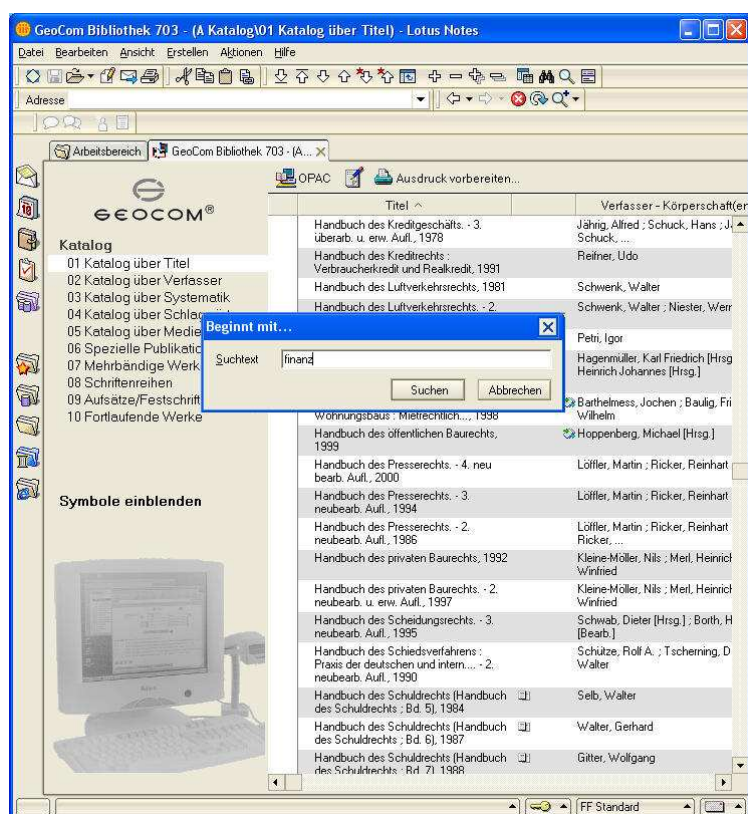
GeoCom Bibliothek 703 - (A Katalog\01 Katalog über Titel) - Lotus Notes

Datei Bearbeiten Ansicht Erstellen Aktionen Hilfe

Adresse

Arbeitsbereich GeoCom Bibliothek 703 - (A...

GEOCOM®

Katalog
01 Katalog über Titel
02 Katalog über Verfasser
03 Katalog über Systematik
04 Katalog über Schlag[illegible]
05 Katalog über Medie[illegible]
06 Spezielle Publikatio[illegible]
07 Mehrbändige Werk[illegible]
08 Schriftenreihen
09 Aufsätze/Festschrift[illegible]
10 Fortlaufende Werke

Symbole einblenden

OPAC Ausdruck vorbereiten...

| Titel | Verfasser - Körperschaft(en |
|---|---|
| Handbuch des Kreditgeschäfts. - 3. überarb. u. erw. Aufl., 1978 | Jährig, Alfred ; Schuck, Hans ; J. Schuck, ... |
| Handbuch des Kreditrechts : Verbraucherkredit und Realkredit, 1991 | Reifner, Udo |
| Handbuch des Luftverkehrsrechts, 1981 | Schwenk, Walter |
| Handbuch des Luftverkehrsrechts. - 2. | Schwenk, Walter ; Niester, Wern |
| | Petri, Igor |
| | Hagenmüller, Karl Friedrich [Hrsg Heinrich Johannes [Hrsg.] |
| Wohnungsbaus : Mietrechtlich..., 1998 | Barthelmess, Jochen ; Baulig, Fri Wilhelm |
| Handbuch des öffentlichen Baurechts, 1999 | Hoppenberg, Michael [Hrsg.] |
| Handbuch des Presserechts. - 4. neu bearb. Aufl., 2000 | Löffler, Martin ; Ricker, Reinhart |
| Handbuch des Presserechts. - 3. neubearb. Aufl., 1994 | Löffler, Martin ; Ricker, Reinhart |
| Handbuch des Presserechts. - 2. neubearb. Aufl., 1986 | Löffler, Martin ; Ricker, Reinhart Ricker, ... |
| Handbuch des privaten Baurechts, 1992 | Kleine-Möller, Nils ; Merl, Heinrich Winfried |
| Handbuch des privaten Baurechts. - 2. neubearb. u. erw. Aufl., 1997 | Kleine-Möller, Nils ; Merl, Heinrich Winfried |
| Handbuch des Scheidungsrechts. - 3. neubearb. Aufl., 1995 | Schwab, Dieter [Hrsg.] ; Borth, H [Bearb.] |
| Handbuch des Schiedsverfahrens : Praxis der deutschen und intern.... - 2. neubearb. Aufl., 1990 | Schütze, Rolf A. ; Tscherning, D Walter |
| Handbuch des Schuldrechts (Handbuch des Schuldrechts ; Bd. 5), 1984 | Selb, Walter |
| Handbuch des Schuldrechts (Handbuch des Schuldrechts ; Bd. 6), 1987 | Walter, Gerhard |
| Handbuch des Schuldrechts (Handbuch des Schuldrechts ; Bd. 7), 1988 | Gitter, Wolfgang |

Beginnt mit...
Suchtext finanz
Suchen Abbrechen

FF Standard